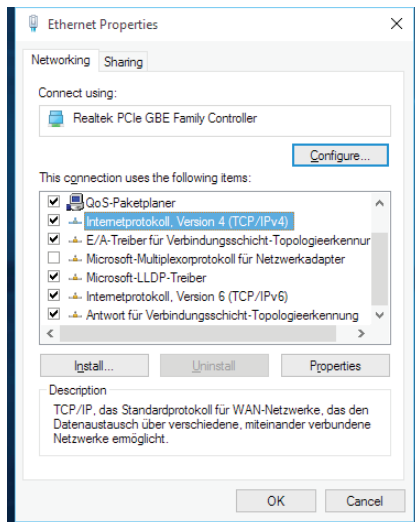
Ethernet Properties

Networking Sharing

Connect using:

Realtek PCIe GBE Family Controller

Configure...

This connection uses the following items:

QoS-Paketplaner
Internetprotokoll, Version 4 (TCP/IPv4)
E/A-Treiber für Verbindungsschicht-Topologieerkennur
Microsoft-Multiplexorprotokoll für Netzwerkadapter
Microsoft-LLDP-Treiber
Internetprotokoll, Version 6 (TCP/IPv6)
Antwort für Verbindungsschicht-Topologieerkennung

Install... Uninstall Properties

Description
TCP/IP, das Standardprotokoll für WAN-Netzwerke, das den Datenaustausch über verschiedene, miteinander verbundene Netzwerke ermöglicht.

OK Cancel